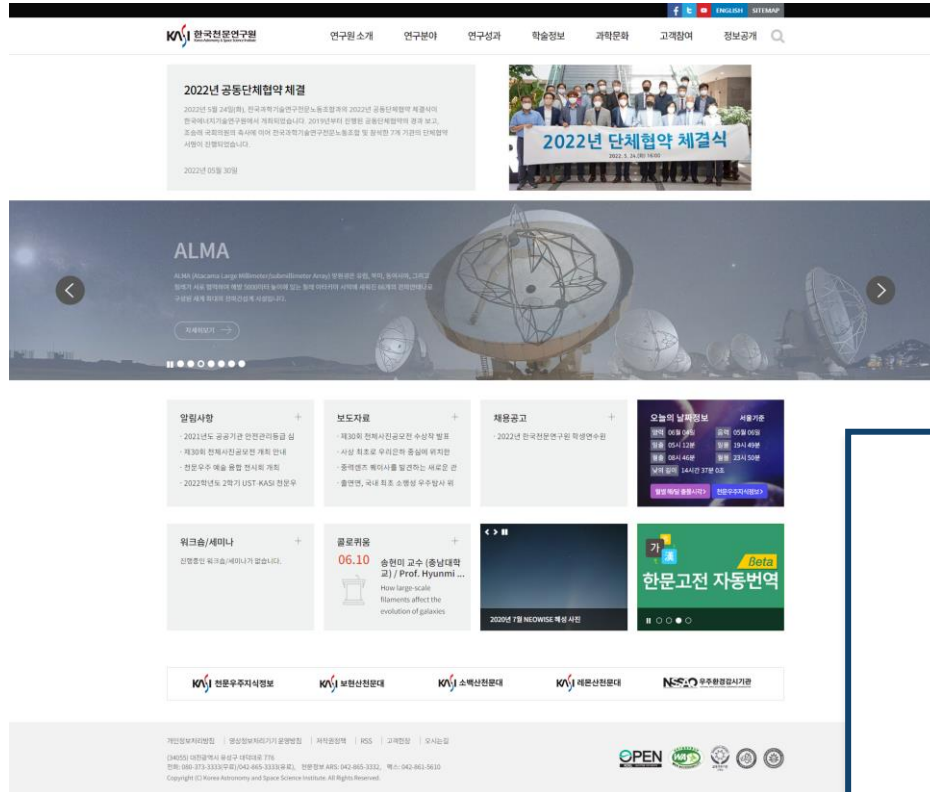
f t ENGLISH SITEMAP

KASI 한국천문연구원

연구원 소개 연구분야 연구성과 학술정보 과학문화 고객참여 정보공개

2022년 공동단체협약 체결

2022년 5월 24일(화), 한국과학기술연구전문노동조합과 2022년 공동단체협약 체결식이 한국에너지기술연구원에서 개최되었습니다. 2019년부터 진행된 공동단체협약의 경과 보고, 조승래 국회의원의 축사에 이어 한국과학기술연구전문노동조합 및 참석한 7개 기관의 단체협약 서명이 진행되었습니다.

2022년 05월 30일

2022년 단체협약 체결식

ALMA

ALMA (Atacama Large Millimeter/submillimeter Array) 망원경은 유럽, 북미, 동아시아, 그리고 칠레가 서로 협력하여 해발 5000미터 높이에 있는 칠레 아타카마 사막에 세워진 66개의 전파안테나로 구성된 세계 최대의 전파간섭계 시설입니다.

자세히보기

알림사항
· 2021년도 공공기관 안전관리등급 심
· 제30회 천체사진공모전 개최 안내
· 천문우주 예술 융합 전시회 개최
· 2022학년도 2학기 UST-KASI 전문우

보도자료
· 제30회 천체사진공모전 수상작 발표
· 사상 최초로 우리은하 중심에 위치한
· 중력렌즈 특이사를 발견하는 새로운 관
· 졸업연, 국내 최초 소형성 우주탐사 위

채용공고
· 2022년 한국천문연구원 학생연수원

오늘의 날짜정보 서울기준
양력 06월 09일 음력 05월 06일
일출 05시 11분 일몰 19시 49분
월출 08시 46분 월몰 23시 50분
낮의 길이 14시간 37분 0초

월별 해/달 출몰시각 천문우주지식정보

워크숍/세미나
진행중인 워크숍/세미나가 없습니다.

콜로퀴움
06.10
송현미 교수 (충남대학교) / Prof. Hyunmi ...
How large-scale filaments affect the evolution of galaxies

2020년 7월 NEOWISE 혜성 사진

가 漢 Beta
한문고전 자동번역

KASI 천문우주지식정보 KASI 보현산천문대 KASI 소백산천문대 KASI 레몬산천문대 NSSAO 우주환경감시기관

개인정보처리방침 | 영상정보처리기기 운영방침 | 저작권정책 | RSS | 고객헌장 | 오시는길

(34055) 대전광역시 유성구 대덕대로 776
전화: 080-373-3333(무료)/042-865-3333(유료), 천문정보 ARS: 042-865-3332, 팩스: 042-861-5610
Copyright (C) Korea Astronomy and Space Science Institute. All Rights Reserved.

OPEN